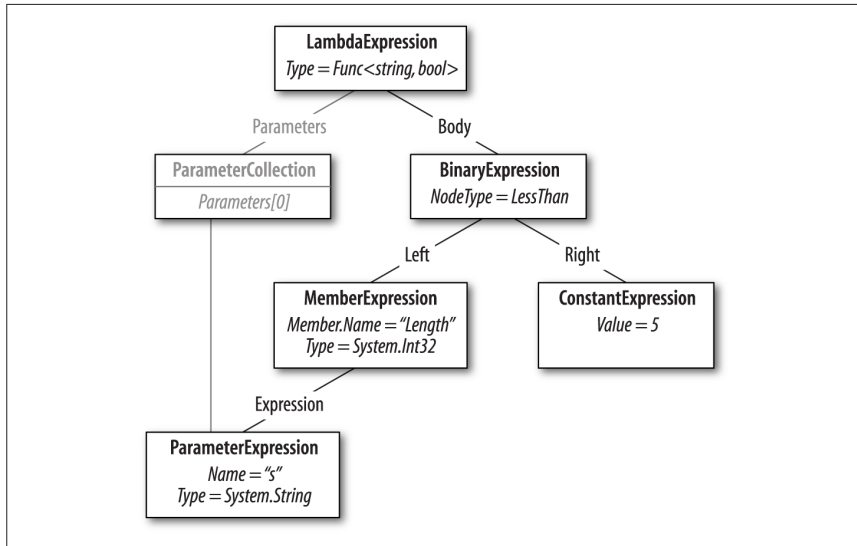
LambdaExpression
Type = Func<string, bool>

Parameters

Body

ParameterCollection
Parameters[0]

BinaryExpression
NodeType = LessThan

Left

Right

MemberExpression
Member.Name = "Length"
Type = System.Int32

ConstantExpression
Value = 5

Expression

ParameterExpression
Name = "s"
Type = System.String